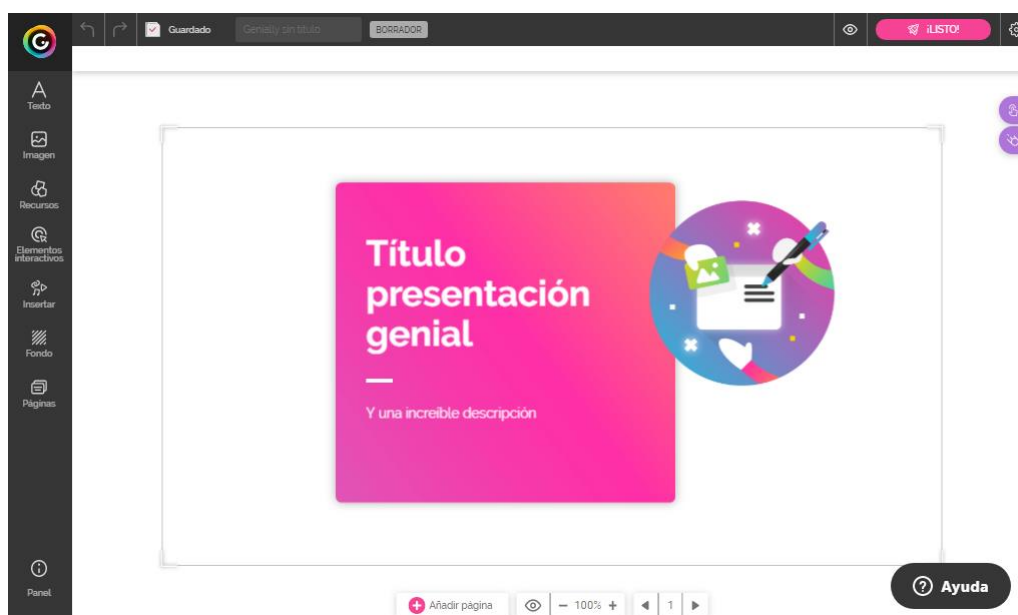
Guardado

Genially sin título

BORRADOR

¡LISTO!

Texto

Imagen

Recursos

Elementos interactivos

Insertar

Fondo

Páginas

Panel

Título presentación genial

Y una increíble descripción

Añadir página

100%

1

Ayuda